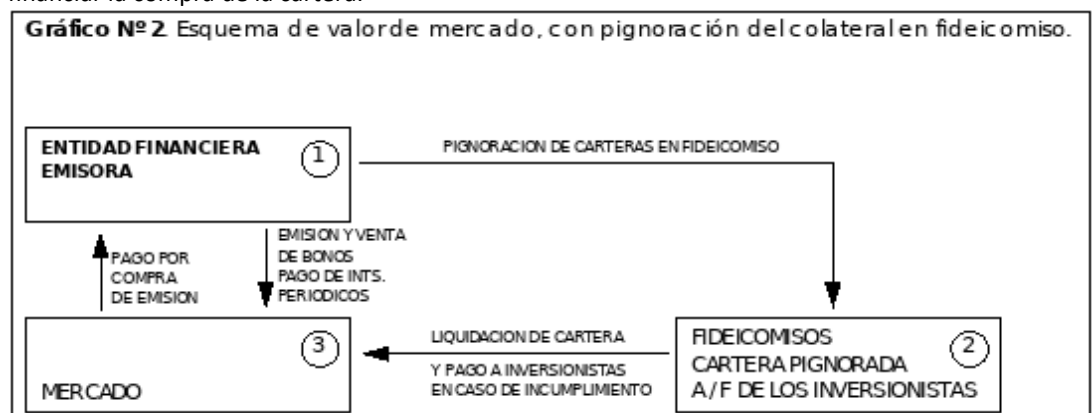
financiar la compra de la cartera.

Gráfico Nº 2. Esquema de valor de mercado, con pignoración del colateral en fideicomiso.

ENTIDAD FINANCIERA EMISORA ①

PIGNORACION DE CARTERAS EN FIDEICOMISO

PAGO POR COMPRA DE EMISION

EMISION Y VENTA DE BONOS PAGO DE INTS. PERIODICOS

MERCADO ③

LIQUIDACION DE CARTERA Y PAGO A INVERSIONISTAS EN CASO DE INCUMPLIMIENTO

FIDEICOMISOS CARTERA PIGNORADA A/F DE LOS INVERSIONISTAS ②